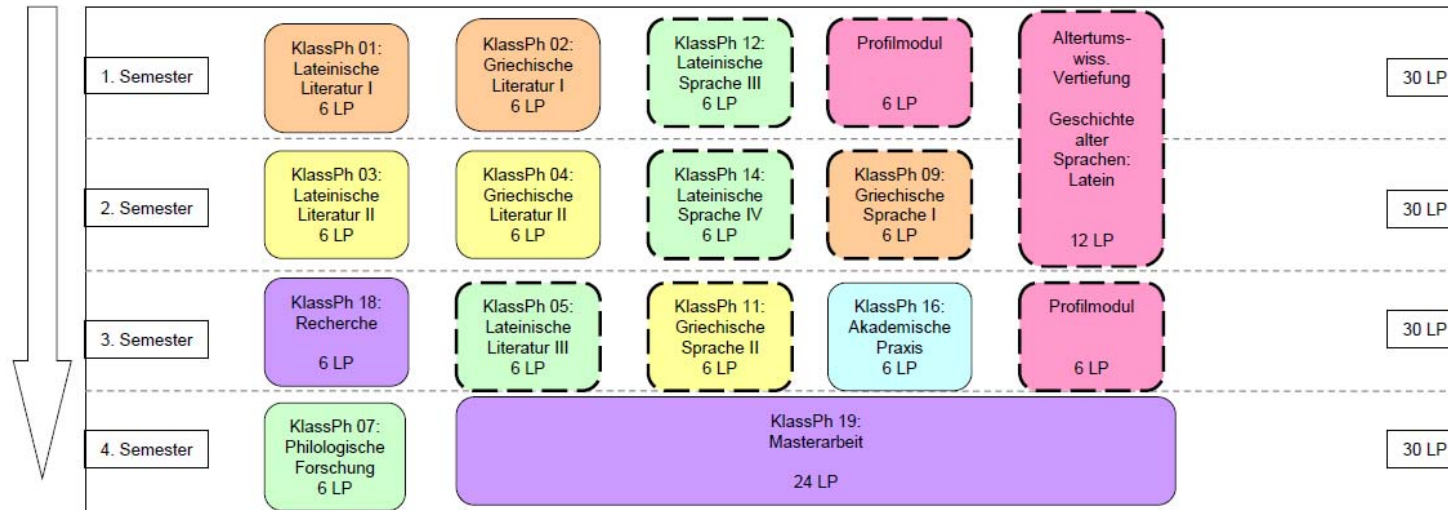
1. Semester

KlassPh 01: Lateinische Literatur I 6 LP

KlassPh 02: Griechische Literatur I 6 LP

KlassPh 12: Lateinische Sprache III 6 LP

Profilmodul 6 LP

Altertums-wiss. Vertiefung

Geschichte alter Sprachen: Latein

12 LP

30 LP

2. Semester

KlassPh 03: Lateinische Literatur II 6 LP

KlassPh 04: Griechische Literatur II 6 LP

KlassPh 14: Lateinische Sprache IV 6 LP

KlassPh 09: Griechische Sprache I 6 LP

30 LP

3. Semester

KlassPh 18: Recherche 6 LP

KlassPh 05: Lateinische Literatur III 6 LP

KlassPh 11: Griechische Sprache II 6 LP

KlassPh 16: Akademische Praxis 6 LP

Profilmodul 6 LP

30 LP

4. Semester

KlassPh 07: Philologische Forschung 6 LP

KlassPh 19: Masterarbeit 24 LP

30 LP